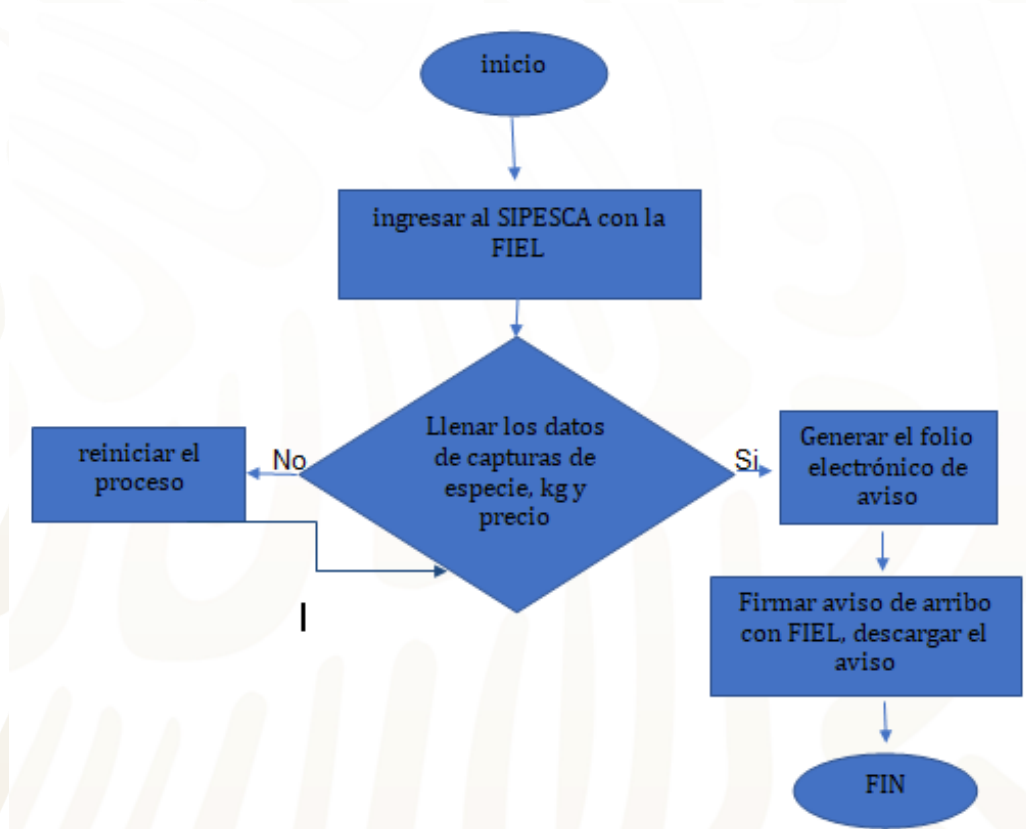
inicio

ingresar al SIPESCA con la FIEL

Llenar los datos de capturas de especie, kg y precio

No

reiniciar el proceso

Si

Generar el folio electrónico de aviso

Firmar aviso de arribo con FIEL, descargar el aviso

FIN